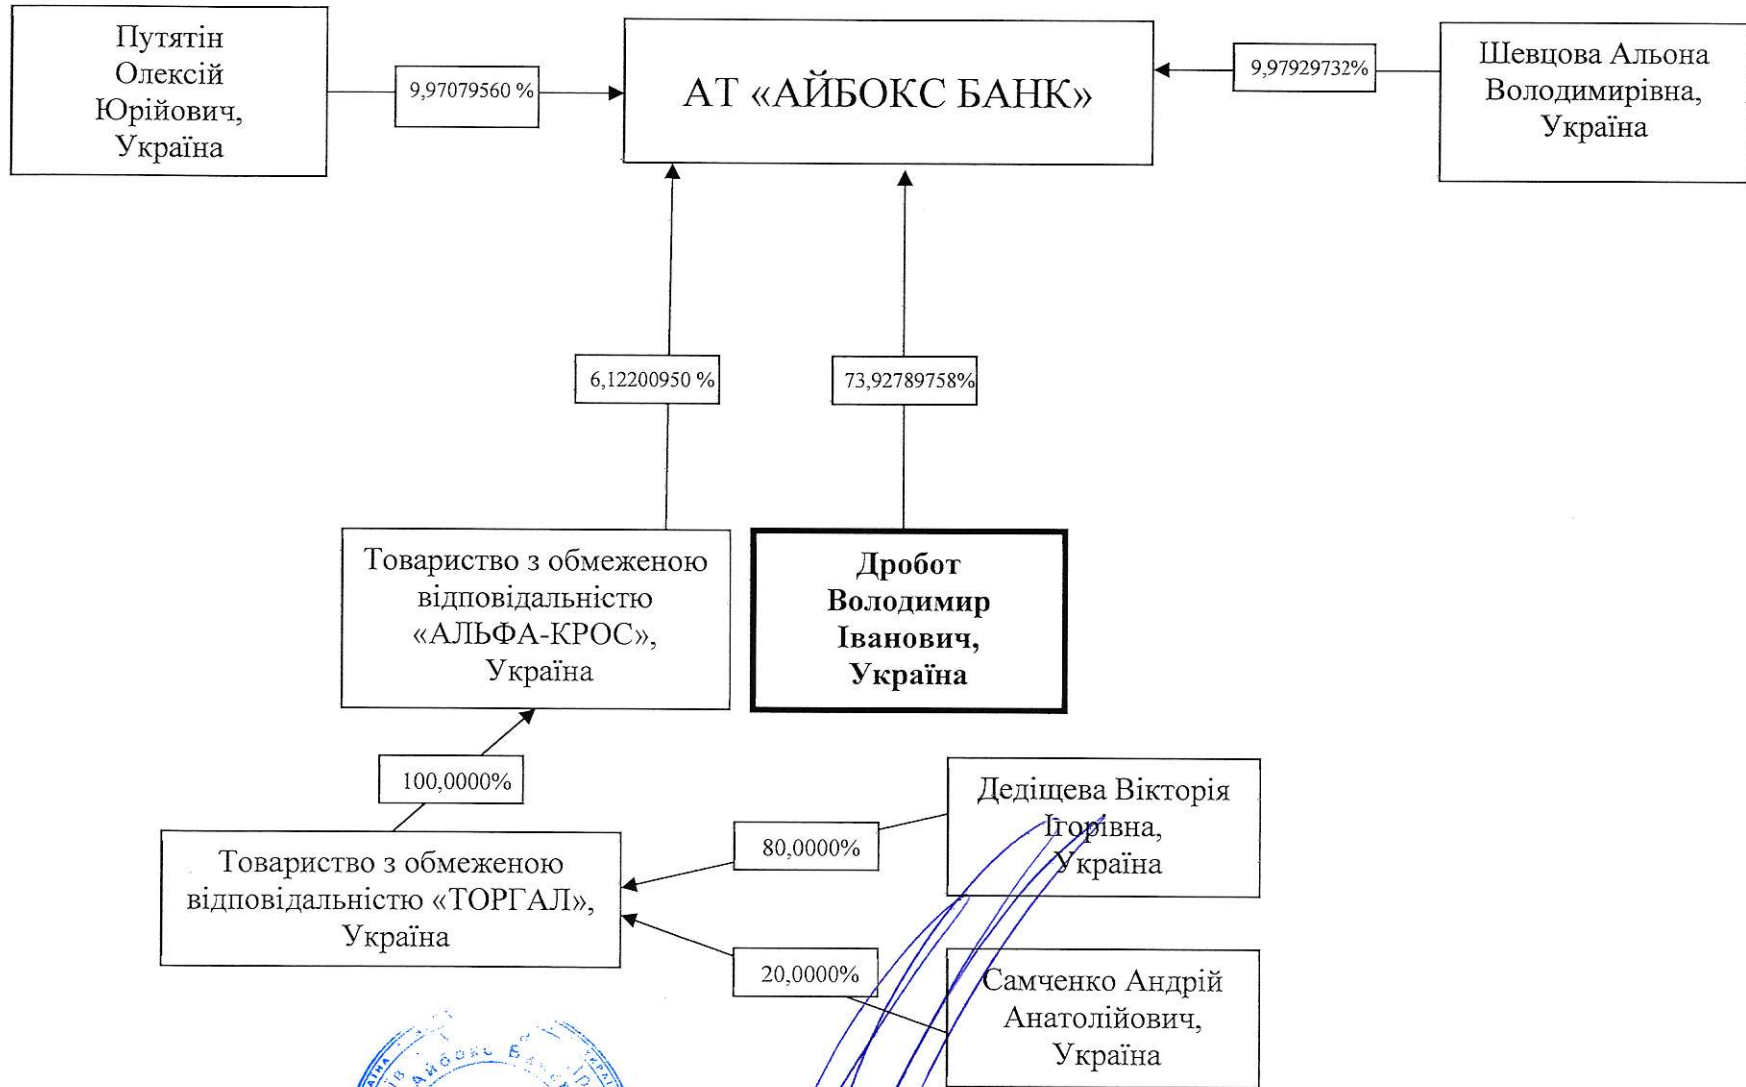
Путятін Олексій Юрійович, Україна

9,97079560 %

АТ «АЙБОКС БАНК»

9,97929732%

Шевцова Альона Володимирівна, Україна

6,12200950 %

73,92789758%

Товариство з обмеженою відповідальністю «АЛЬФА-КРОС», Україна

Дробот Володимир Іванович, Україна

100,0000%

Товариство з обмеженою відповідальністю «ТОРГАЛ», Україна

80,0000%

Дедіщева Вікторія Ігорівна, Україна

20,0000%

Самченко Андрій Анатолійович, Україна

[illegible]